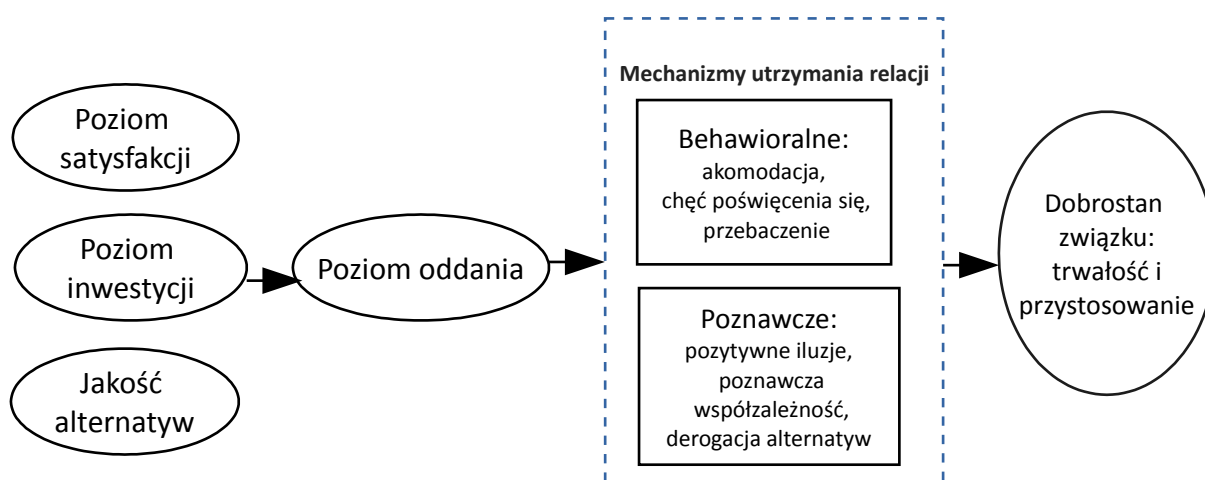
Poziom satysfakcji

Poziom inwestycji

Jakość alternatyw

Poziom oddania

Mechanizmy utrzymania relacji

Behawioralne:
akomodacja,
chęć poświęcenia się,
przebaczenie

Poznawcze:
pozytywne iluzje,
poznawcza współzależność,
derogacja alternatyw

Dobrostan związku:
trwałość i przystosowanie